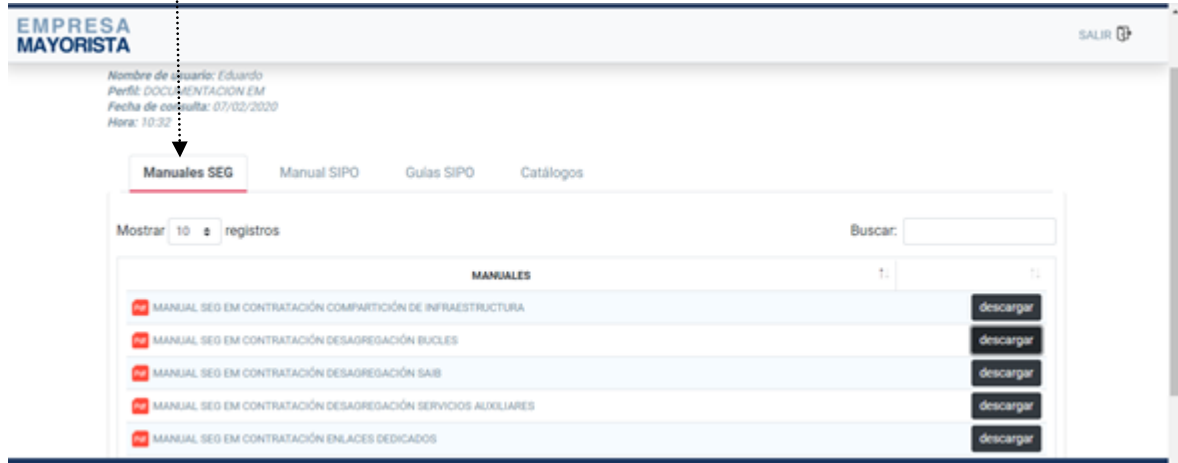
EMPRESA
MAYORISTA

SALIR

Nombre de usuario: Eduardo
Perfil: DOCUMENTACION EM
Fecha de consulta: 07/02/2020
Hora: 10:32

Manuales SEG Manual SIPO Guías SIPO Catálogos

Mostrar 10 registros

Buscar:

| MANUALES | |
|---|---|
| MANUAL SEG EM CONTRATACIÓN COMPARTICIÓN DE INFRAESTRUCTURA | descargar |
| MANUAL SEG EM CONTRATACIÓN DESAGREGACIÓN BUCLES | descargar |
| MANUAL SEG EM CONTRATACIÓN DESAGREGACIÓN SAIB | descargar |
| MANUAL SEG EM CONTRATACIÓN DESAGREGACIÓN SERVICIOS AUXILIARES | descargar |
| MANUAL SEG EM CONTRATACIÓN ENLACES DEDICADOS | descargar |